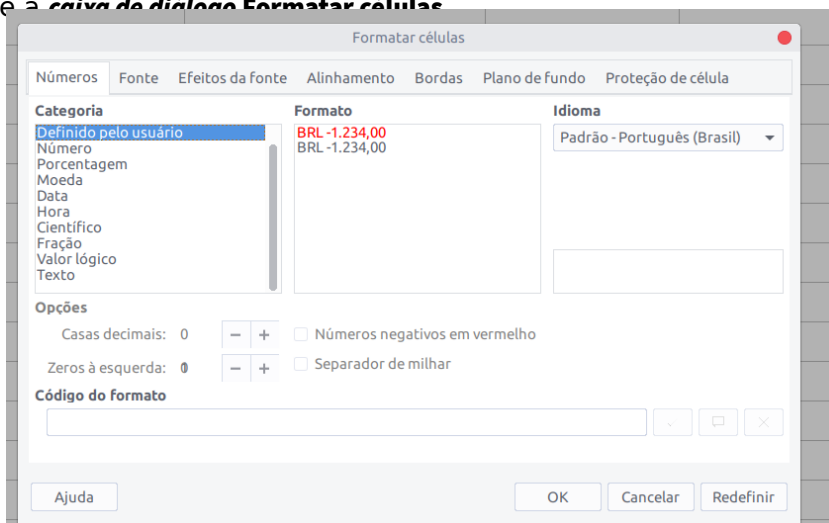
e a caixa de diálogo Formatar células

Formatar células

Números | Fonte | Efeitos da fonte | Alinhamento | Bordas | Plano de fundo | Proteção de célula

Categoria
Definido pelo usuário
Número
Porcentagem
Moeda
Data
Hora
Científico
Fração
Valor lógico
Texto

Formato
BRL -1.234,00
BRL -1.234,00

Idioma
Padrão - Português (Brasil)

Opções
Casas decimais: 0 − +
Zeros à esquerda: 0 − +
Números negativos em vermelho
Separador de milhar

Código do formato

Ajuda
OK
Cancelar
Redefinir